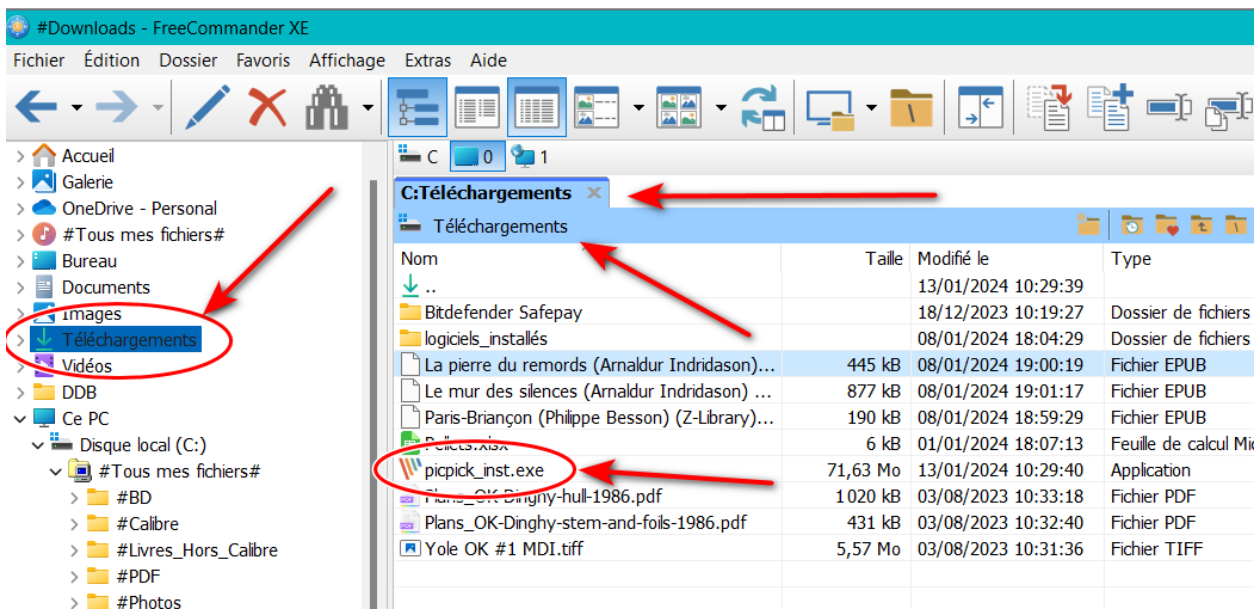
#Downloads - FreeCommander XE

Fichier Édition Dossier Favoris Affichage Extras Aide

Accueil
Galerie
OneDrive - Personal
#Tous mes fichiers#
Bureau
Documents
Images
Téléchargements
Vidéos
DDB
Ce PC
Disque local (C:)
#Tous mes fichiers#
#BD
#Calibre
#Livres_Hors_Calibre
#PDF
#Photos

C 0 1

C:Téléchargements

Téléchargements

| Nom | Taille | Modifié le | Type |
|---|---|---|---|
| .. | | 13/01/2024 10:29:39 | |
| Bitdefender Safepay | | 18/12/2023 10:19:27 | Dossier de fichiers |
| logiciels_installés | | 08/01/2024 18:04:29 | Dossier de fichiers |
| La pierre du remords (Arnaldur Indridason)... | 445 kB | 08/01/2024 19:00:19 | Fichier EPUB |
| Le mur des silences (Arnaldur Indridason) ... | 877 kB | 08/01/2024 19:01:17 | Fichier EPUB |
| Paris-Briançon (Philippe Besson) (Z-Library)... | 190 kB | 08/01/2024 18:59:29 | Fichier EPUB |
| Pellets.xlsx | 6 kB | 01/01/2024 18:07:13 | Feuille de calcul Mi |
| picpick_inst.exe | 71,63 Mo | 13/01/2024 10:29:40 | Application |
| Plans_OK-Dinghy-hull-1986.pdf | 1 020 kB | 03/08/2023 10:33:18 | Fichier PDF |
| Plans_OK-Dinghy-stem-and-foils-1986.pdf | 431 kB | 03/08/2023 10:32:40 | Fichier PDF |
| Yole OK #1 MDI.tiff | 5,57 Mo | 03/08/2023 10:31:36 | Fichier TIFF |